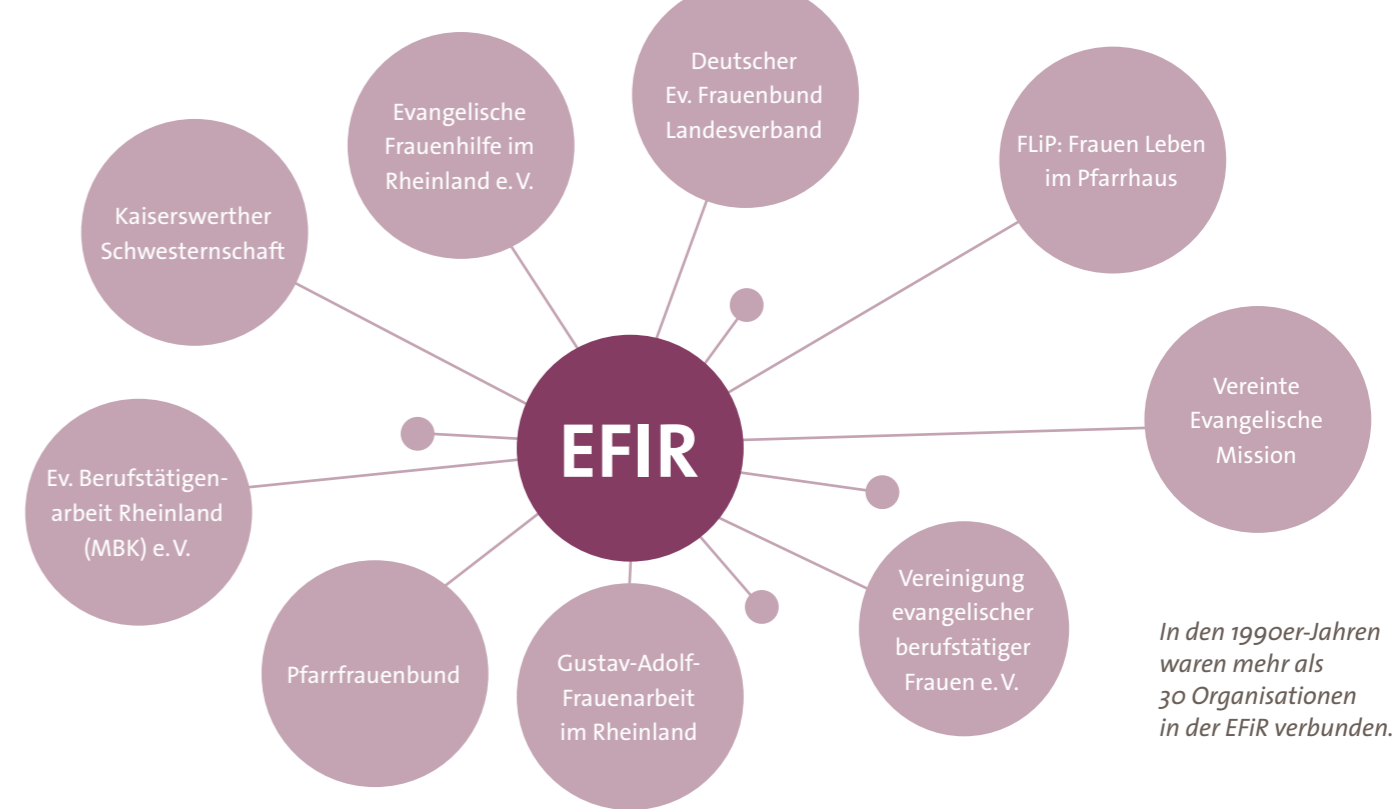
Deutscher Ev. Frauenbund Landesverband

Evangelische Frauenhilfe im Rheinland e. V.

FLiP: Frauen Leben im Pfarrhaus

Kaiserswerther Schwesternschaft

Vereinte Evangelische Mission

EFIR

Ev. Berufstätigenarbeit Rheinland (MBK) e. V.

Vereinigung evangelischer berufstätiger Frauen e. V.

Pfarrfrauenbund

Gustav-Adolf-Frauenarbeit im Rheinland

In den 1990er-Jahren waren mehr als 30 Organisationen in der EFiR verbunden.